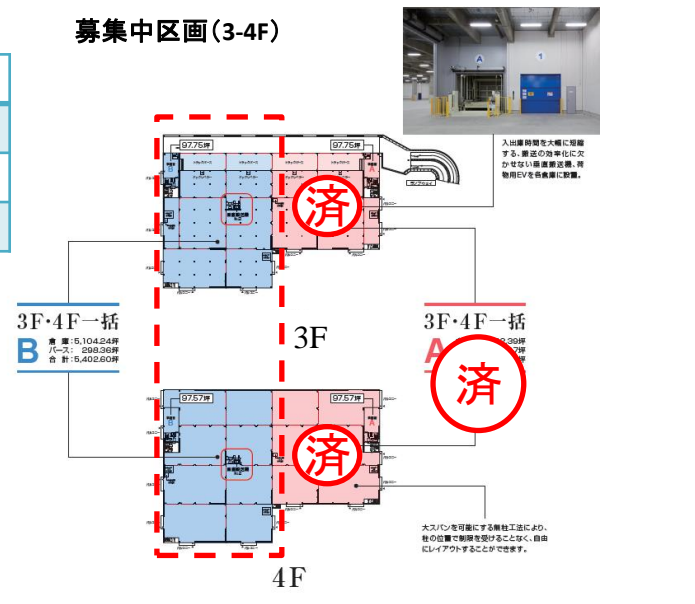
募集中区画（3-4F）

入出庫時間を大幅に短縮する。搬送の効率化に欠かせない垂直搬送機、荷物用EVを各倉庫に設置。

97.75坪

97.75坪

済

3F・4F一括
B
倉庫：5,104.24坪
バース：298.36坪
合計：5,402.60坪

3F

3F・4F一括
A

済

97.57坪

97.57坪

済

大スパンを可能にする無柱工法により、柱の位置で制限を受けることなく、自由にレイアウトすることができます。

4F